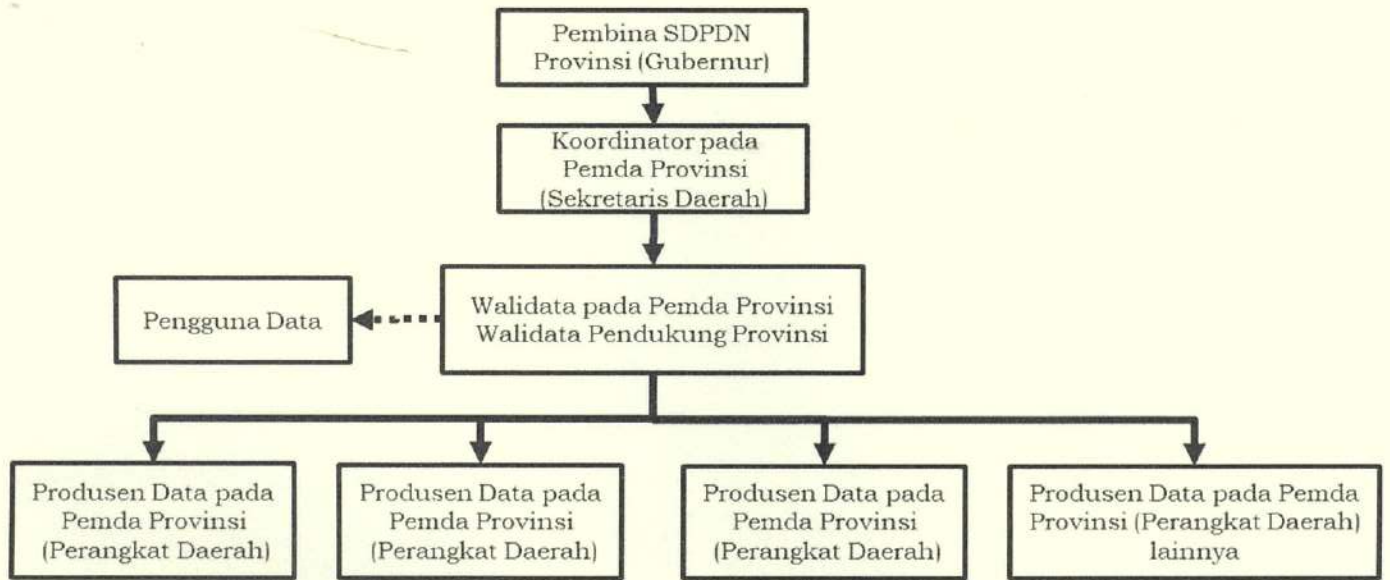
Pembina SDPDN Provinsi (Gubernur)

Koordinator pada Pemda Provinsi (Sekretaris Daerah)

Pengguna Data

Walidata pada Pemda Provinsi
Walidata Pendukung Provinsi

Produsen Data pada Pemda Provinsi (Perangkat Daerah)

Produsen Data pada Pemda Provinsi (Perangkat Daerah)

Produsen Data pada Pemda Provinsi (Perangkat Daerah)

Produsen Data pada Pemda Provinsi (Perangkat Daerah) lainnya